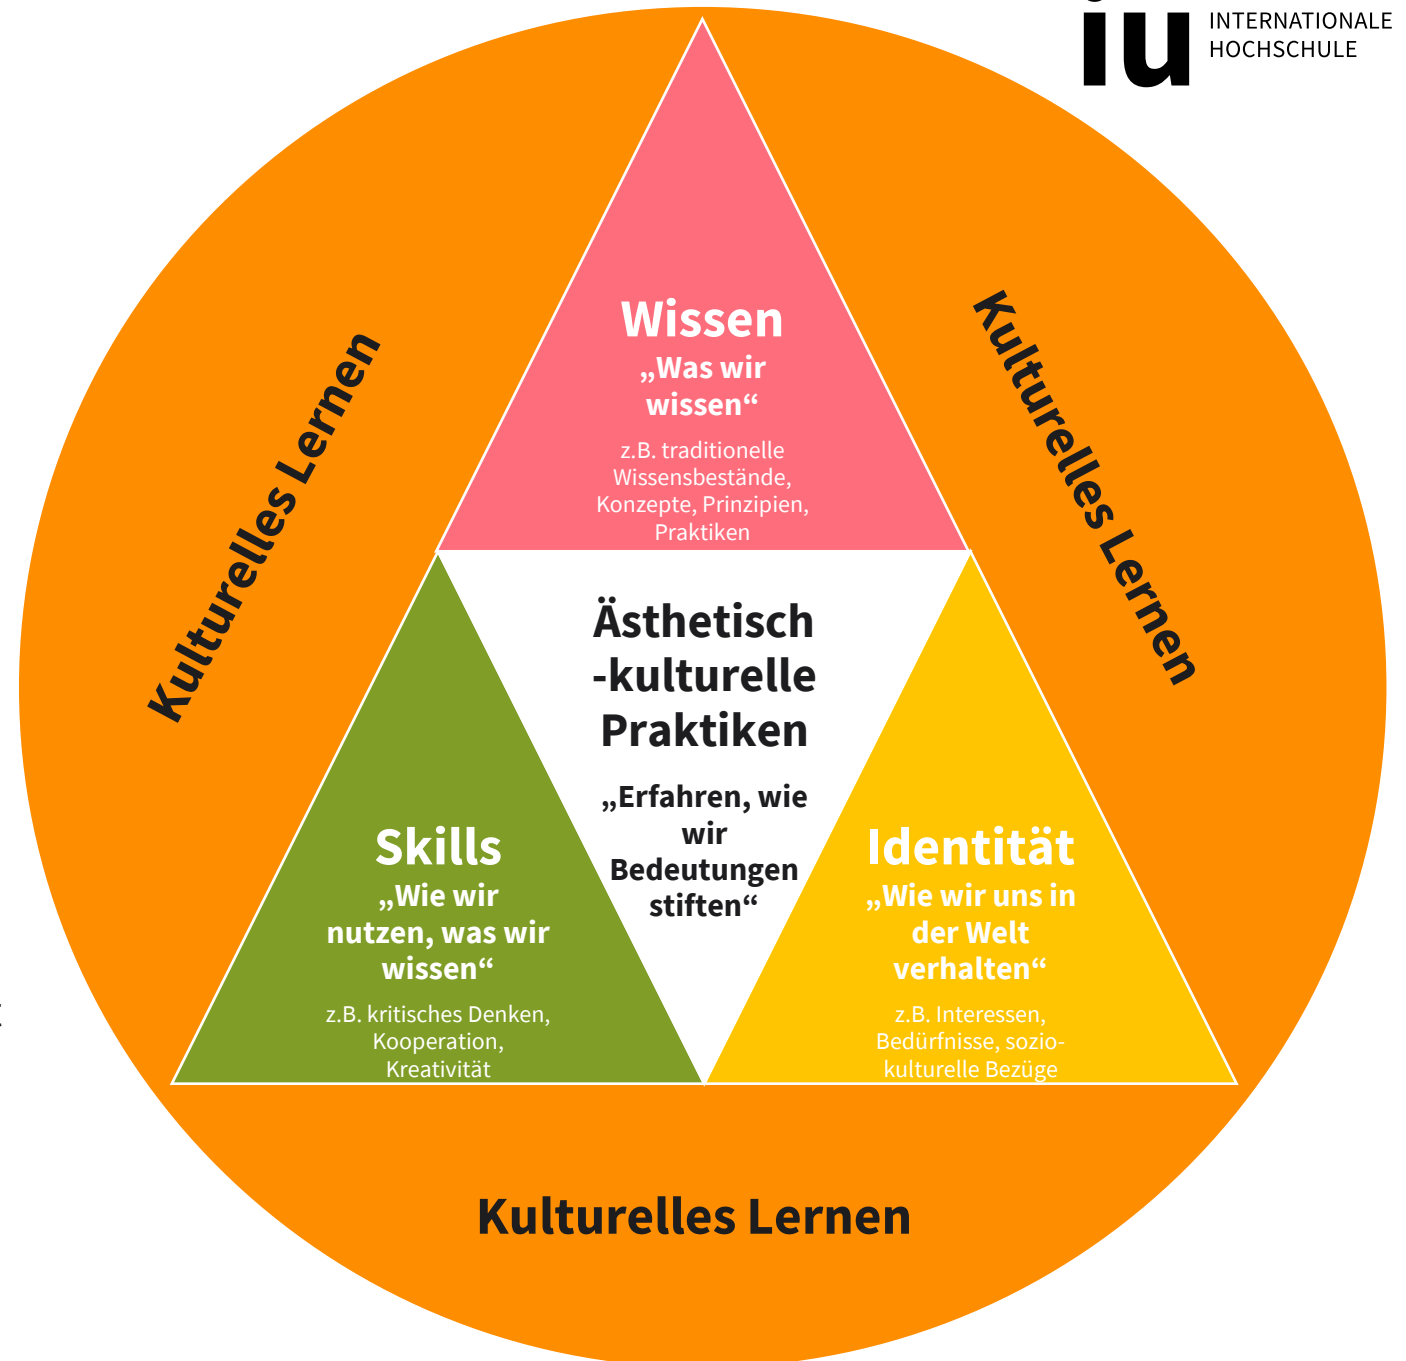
iu INTERNATIONALE HOCHSCHULE

Kulturelles Lernen

Wissen
„Was wir wissen“
z.B. traditionelle Wissensbestände, Konzepte, Prinzipien, Praktiken

Kulturelles Lernen

Ästhetisch -kulturelle Praktiken
„Erfahren, wie wir Bedeutungen stiften“

Skills
„Wie wir nutzen, was wir wissen“
z.B. kritisches Denken, Kooperation, Kreativität

Identität
„Wie wir uns in der Welt verhalten“
z.B. Interessen, Bedürfnisse, soziokulturelle Bezüge

Kulturelles Lernen